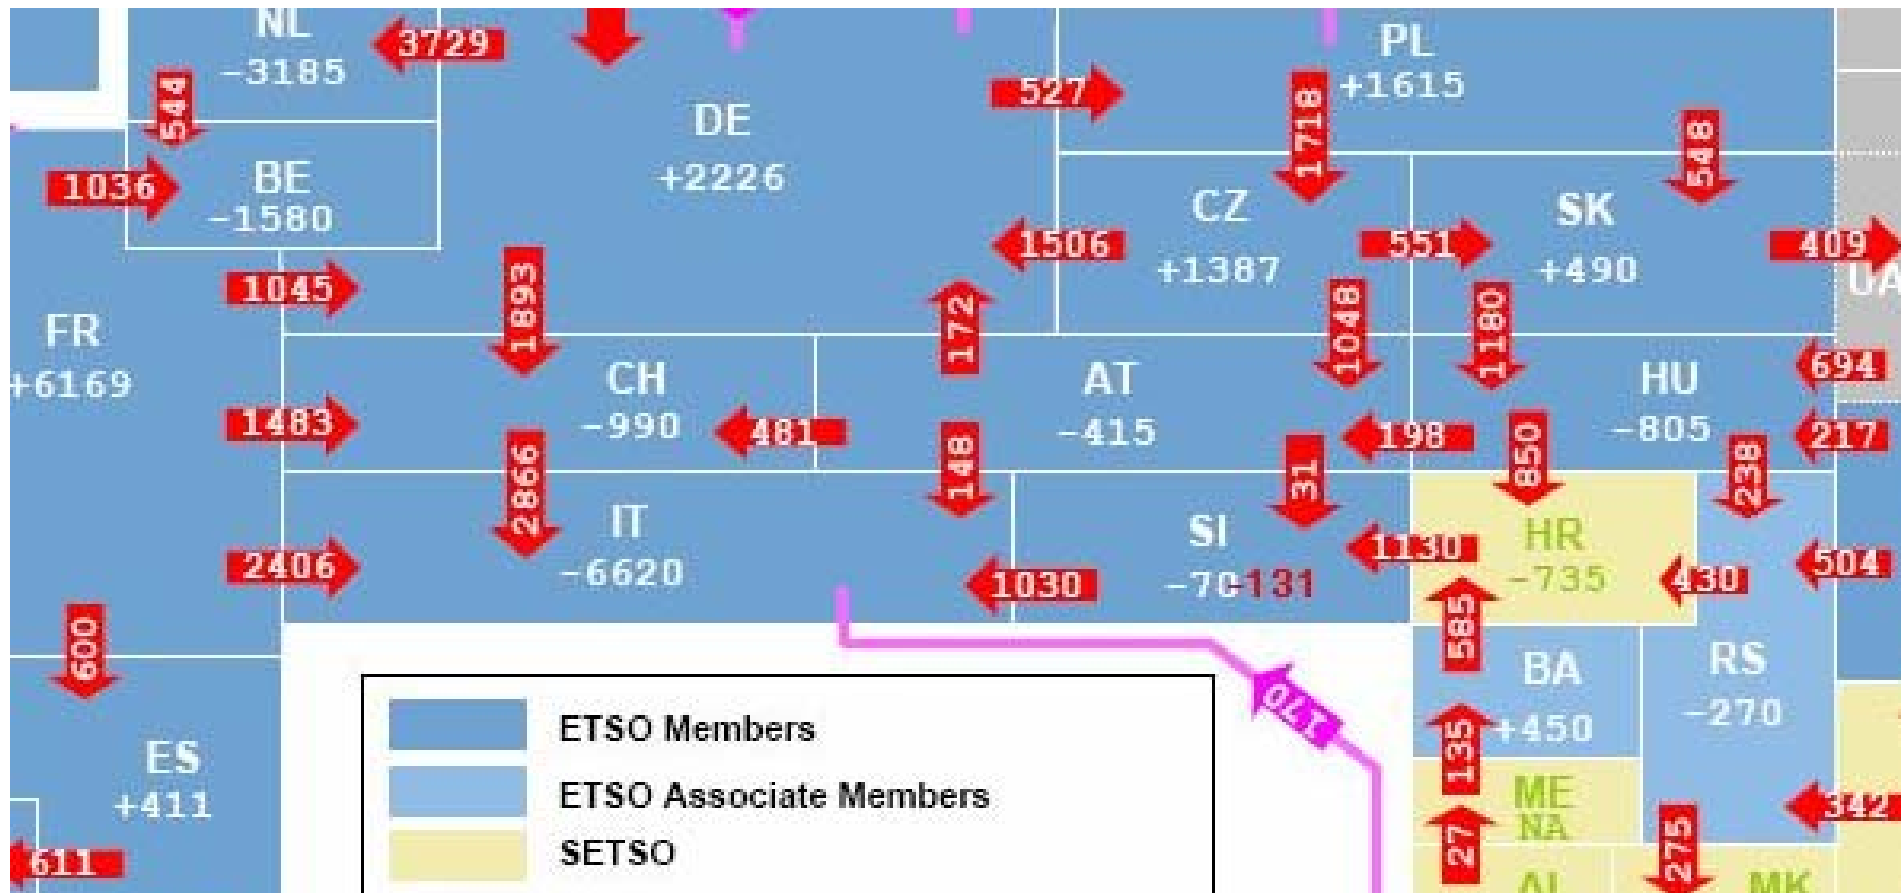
NL
-3185
3729
544
DE
+2226
527
PL
+1615
1718
BE
-1580
1036
CZ
+1387
1506
551
SK
+490
548
409
UA
1045
1893
172
1048
1180
FR
+6169
CH
-990
AT
-415
HU
-805
694
1483
481
148
198
850
217
2866
IT
-6620
31
238
SI
-70131
1130
HR
-735
2406
1030
430
504
600
585
BA
+450
RS
-270
170
ES
+411
135
ME
NA
342
611
27
275
AL
MK
ETSO Members
ETSO Associate Members
SETSO